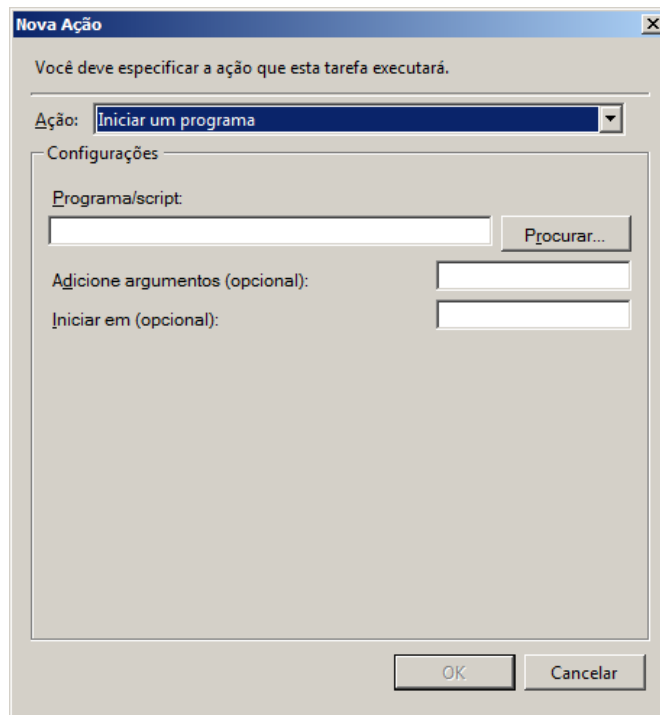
Nova Ação

Você deve especificar a ação que esta tarefa executará.

Ação: Iniciar um programa

Configurações

Programa/script:

Procurar...

Adicione argumentos (opcional):

Iniciar em (opcional):

OK

Cancelar